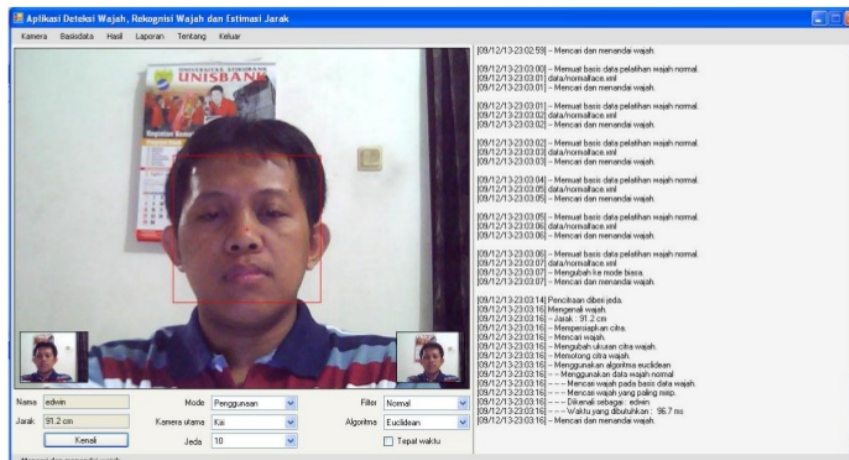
Aplikasi Deteksi Wajah, Rekognisi Wajah dan Estimasi Jarak

Kamera Basisdata Hasil Laporan Tentang Keluar

UNIVERSITAS STIKUBANK
UNISBANK

Nama edwin
Jarak 91.2 cm
Kenali

Mode Penggunaan
Kamera utama Kiri
Jeda 10

Filter Normal
Algoritma Euclidean
Tepat waktu

[09/12/13-23:02:59] -- Mencari dan menandai wajah.

[09/12/13-23:03:00] -- Memuat basis data pelatihan wajah normal.
[09/12/13-23:03:01] data/normalface.xml
[09/12/13-23:03:01] -- Mencari dan menandai wajah.

[09/12/13-23:03:01] -- Memuat basis data pelatihan wajah normal.
[09/12/13-23:03:02] data/normalface.xml
[09/12/13-23:03:02] -- Mencari dan menandai wajah.

[09/12/13-23:03:02] -- Memuat basis data pelatihan wajah normal.
[09/12/13-23:03:03] data/normalface.xml
[09/12/13-23:03:03] -- Mencari dan menandai wajah.

[09/12/13-23:03:04] -- Memuat basis data pelatihan wajah normal.
[09/12/13-23:03:05] data/normalface.xml
[09/12/13-23:03:05] -- Mencari dan menandai wajah.

[09/12/13-23:03:05] -- Memuat basis data pelatihan wajah normal.
[09/12/13-23:03:06] data/normalface.xml
[09/12/13-23:03:06] -- Mencari dan menandai wajah.

[09/12/13-23:03:06] -- Memuat basis data pelatihan wajah normal.
[09/12/13-23:03:07] data/normalface.xml
[09/12/13-23:03:07] -- Mengubah ke mode biasa.
[09/12/13-23:03:07] -- Mencari dan menandai wajah.

[09/12/13-23:03:14] Pencitraan diberi jeda.
[09/12/13-23:03:16] Mengenali wajah.
[09/12/13-23:03:16] -- Jarak : 91.2 cm
[09/12/13-23:03:16] -- Mempersiapkan citra.
[09/12/13-23:03:16] -- Mencari wajah.
[09/12/13-23:03:16] -- Mengubah ukuran citra wajah.
[09/12/13-23:03:16] -- Memotong citra wajah.
[09/12/13-23:03:16] -- Menggunakan algoritma euclidean
[09/12/13-23:03:16] - - - Menggunakan data wajah normal
[09/12/13-23:03:16] - - - Mencari wajah pada basis data wajah.
[09/12/13-23:03:16] - - - Mencari wajah yang paling mirip.
[09/12/13-23:03:16] - - - Dikenali sebagai : edwin
[09/12/13-23:03:16] - - - Waktu yang dibutuhkan : 96.7 ms
[09/12/13-23:03:16] -- Mencari dan menandai wajah.

Mencari dan menandai wajah.